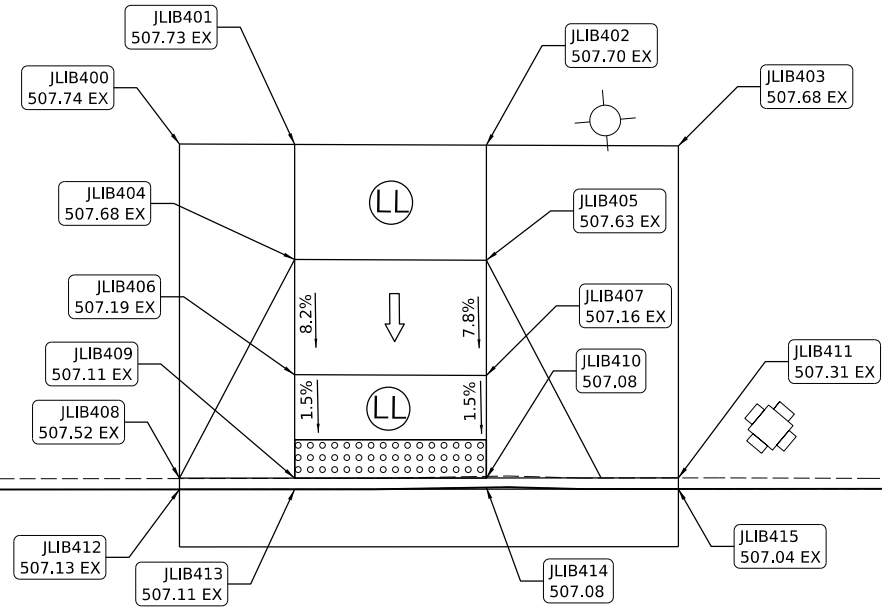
JLIB401
507.73 EX

JLIB402
507.70 EX

JLIB400
507.74 EX

JLIB403
507.68 EX

LL

JLIB404
507.68 EX

JLIB405
507.63 EX

JLIB406
507.19 EX

8.2%

7.8%

JLIB407
507.16 EX

JLIB409
507.11 EX

JLIB410
507.08

JLIB411
507.31 EX

1.5%

LL

1.5%

JLIB408
507.52 EX

JLIB412
507.13 EX

JLIB413
507.11 EX

JLIB414
507.08

JLIB415
507.04 EX